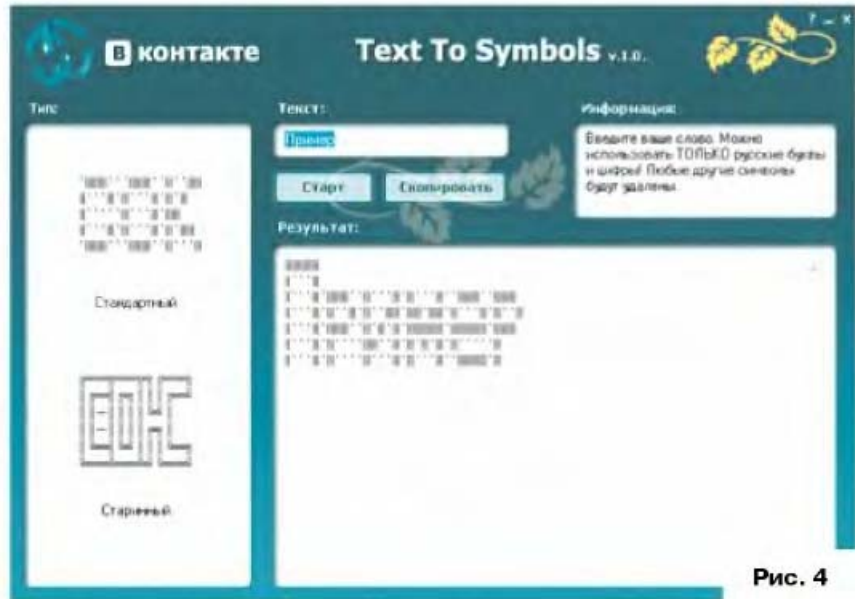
? _ x

В контакте

Text To Symbols v.1.0.

Тип:

Стандартный

Старинный

Текст:

Пример

Старт

Скопировать

Результат:

Информация:

Введите ваше слово. Можно использовать ТОЛЬКО русские буквы и цифры! Любые другие символы будут удалены.

Рис. 4